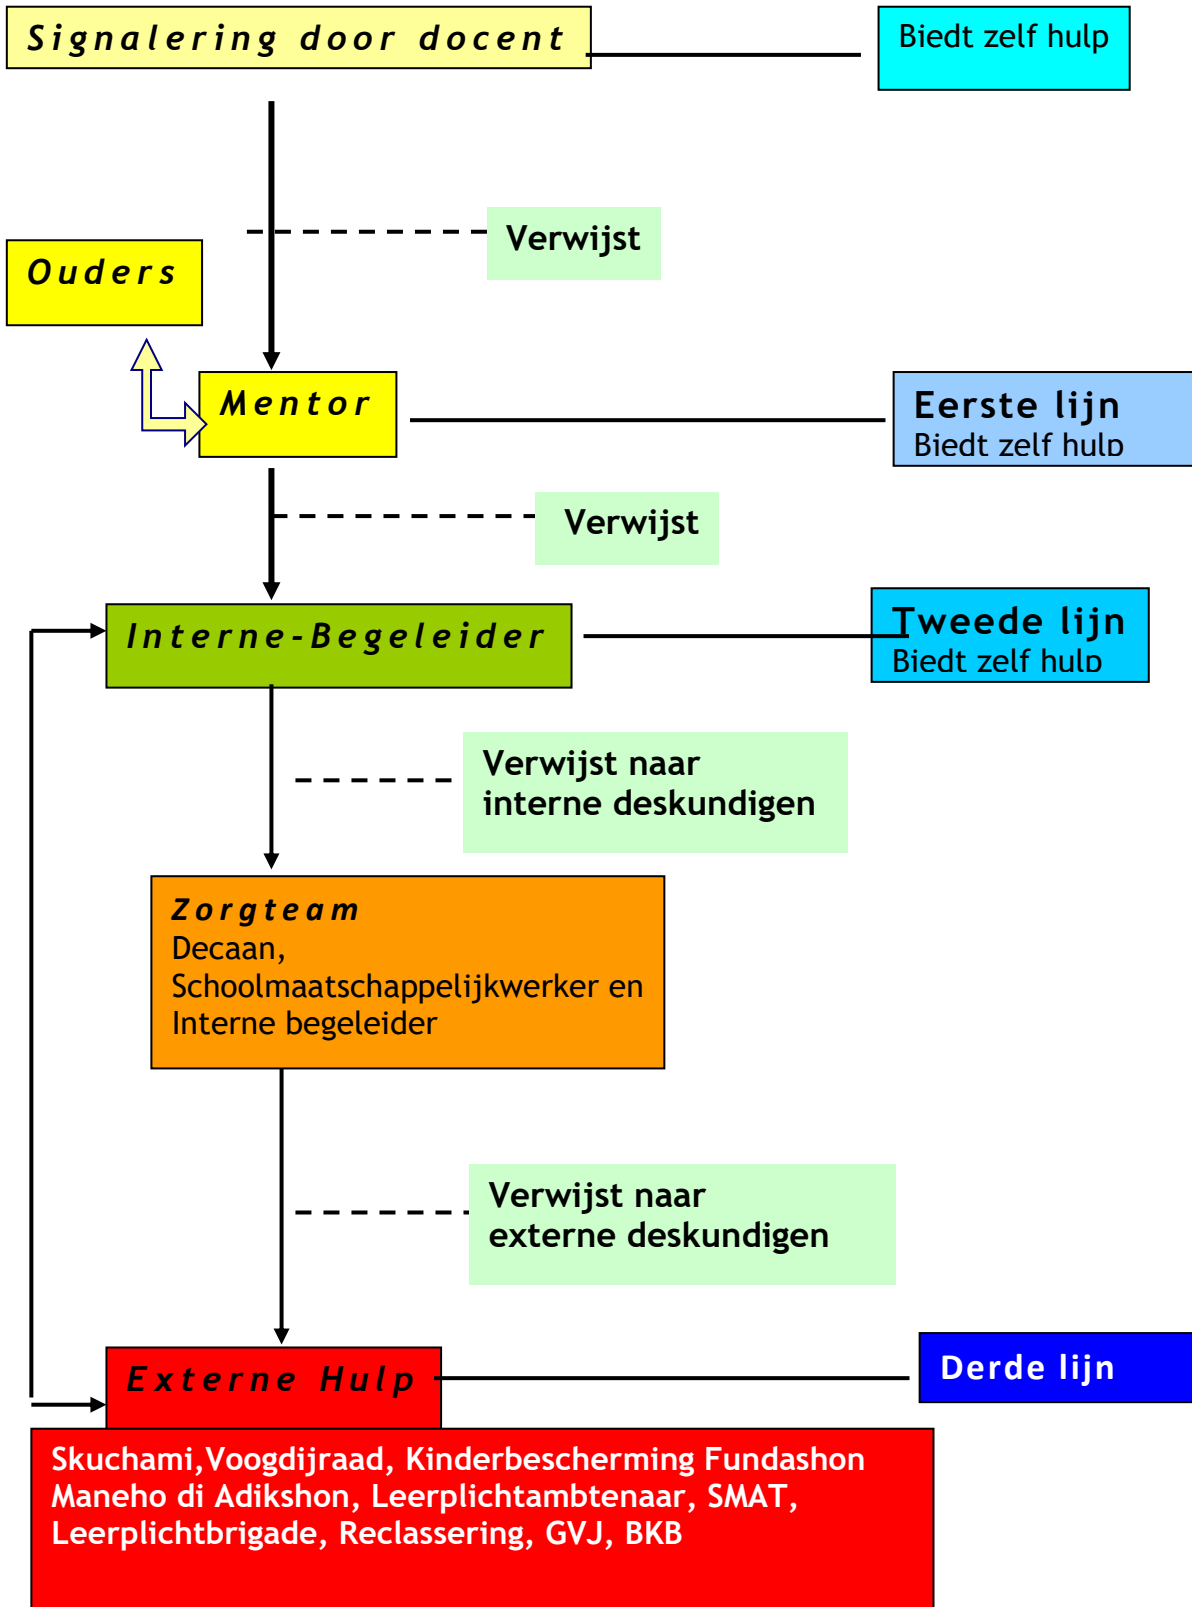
Signalering door docent

Biedt zelf hulp

Verwijst

Ouders

Mentor

Eerste lijn
Biedt zelf hulp

Verwijst

Interne-Begeleider

Tweede lijn
Biedt zelf hulp

Verwijst naar interne deskundigen

Zorgteam
Decaan, Schoolmaatschappelijkwerker en Interne begeleider

Verwijst naar externe deskundigen

Externe Hulp

Derde lijn

Skuchami,Voogdijraad, Kinderbescherming Fundashon Maneho di Adikshon, Leerplichtambtenaar, SMAT, Leerplichtbrigade, Reclassering, GVJ, BKB